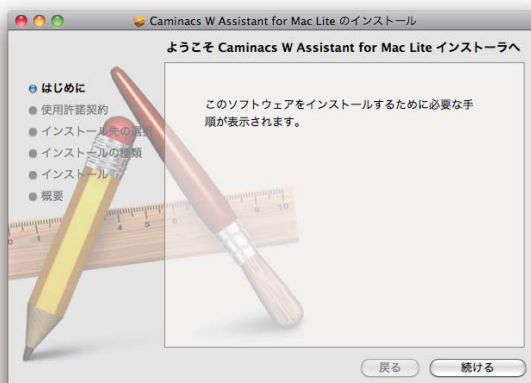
Caminacs W Assistant for Mac Lite のインストール

ようこそ Caminacs W Assistant for Mac Lite インストーラへ

はじめに
使用許諾契約
インストール先の選択
インストールの種類
インストール
概要

このソフトウェアをインストールするために必要な手順が表示されます。

戻る
続ける